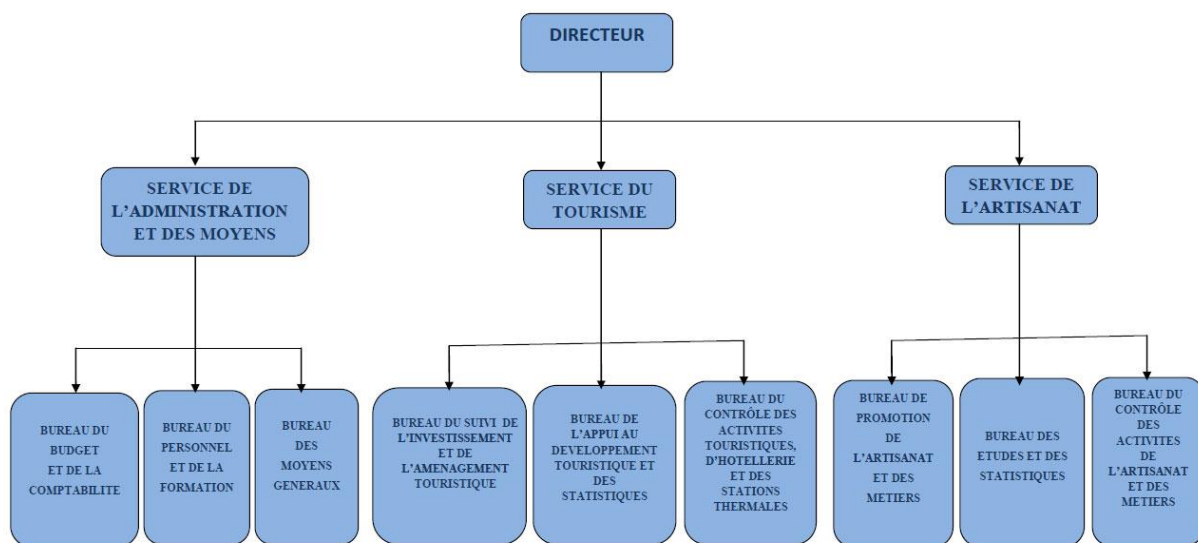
DIRECTEUR

SERVICE DE L'ADMINISTRATION ET DES MOYENS

SERVICE DU TOURISME

SERVICE DE L'ARTISANAT

BUREAU DU BUDGET ET DE LA COMPTABILITE

BUREAU DU PERSONNEL ET DE LA FORMATION

BUREAU DES MOYENS GENERAUX

BUREAU DU SUIVI DE L'INVESTISSEMENT ET DE L'AMENAGEMENT TOURISTIQUE

BUREAU DE L'APPUI AU DEVELOPPEMENT TOURISTIQUE ET DES STATISTIQUES

BUREAU DU CONTRÔLE DES ACTIVITES TOURISTIQUES, D'HOTELLERIE ET DES STATIONS THERMALES

BUREAU DE PROMOTION DE L'ARTISANAT ET DES METIERS

BUREAU DES ETUDES ET DES STATISTIQUES

BUREAU DU CONTRÔLE DES ACTIVITES DE L'ARTISANAT ET DES METIERS